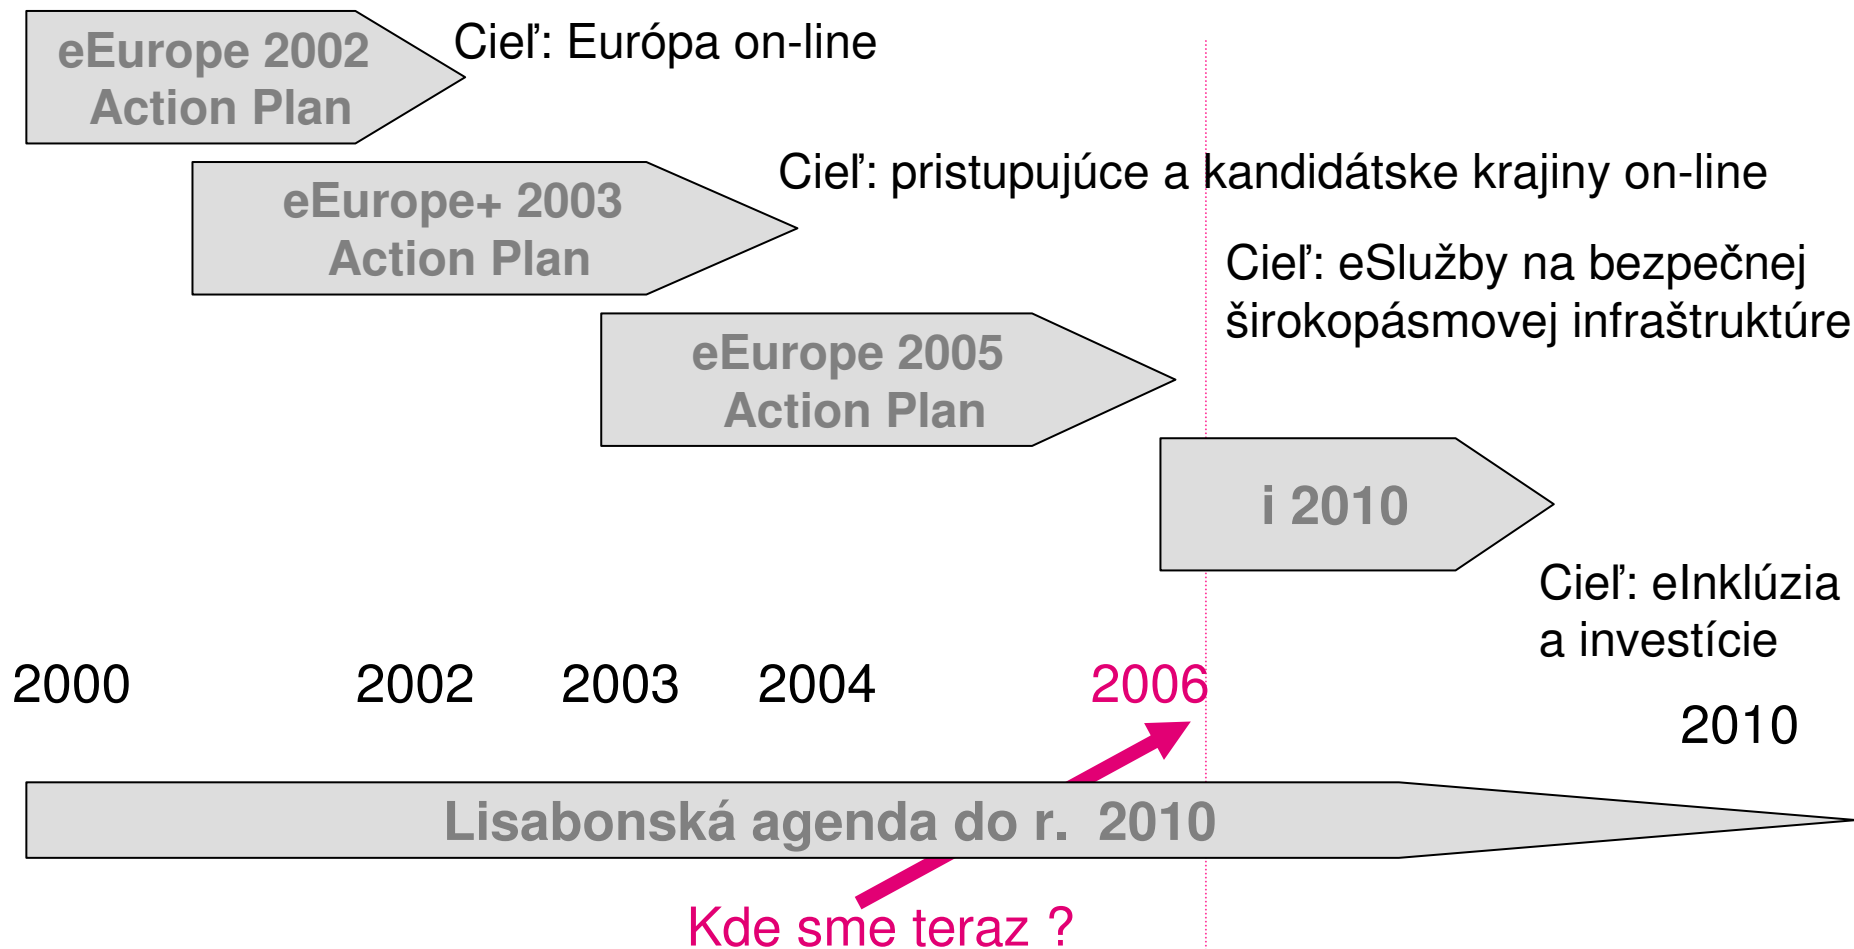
eEurope 2002 Action Plan

Cieľ: Európa on-line

eEurope+ 2003 Action Plan

Cieľ: pristupujúce a kandidátske krajiny on-line

Cieľ: eSlužby na bezpečnej širokopásmovej infraštruktúre

eEurope 2005 Action Plan

i 2010

Cieľ: eInklúzia a investície

2000

2002

2003

2004

2006

2010

Lisabonská agenda do r. 2010

Kde sme teraz ?